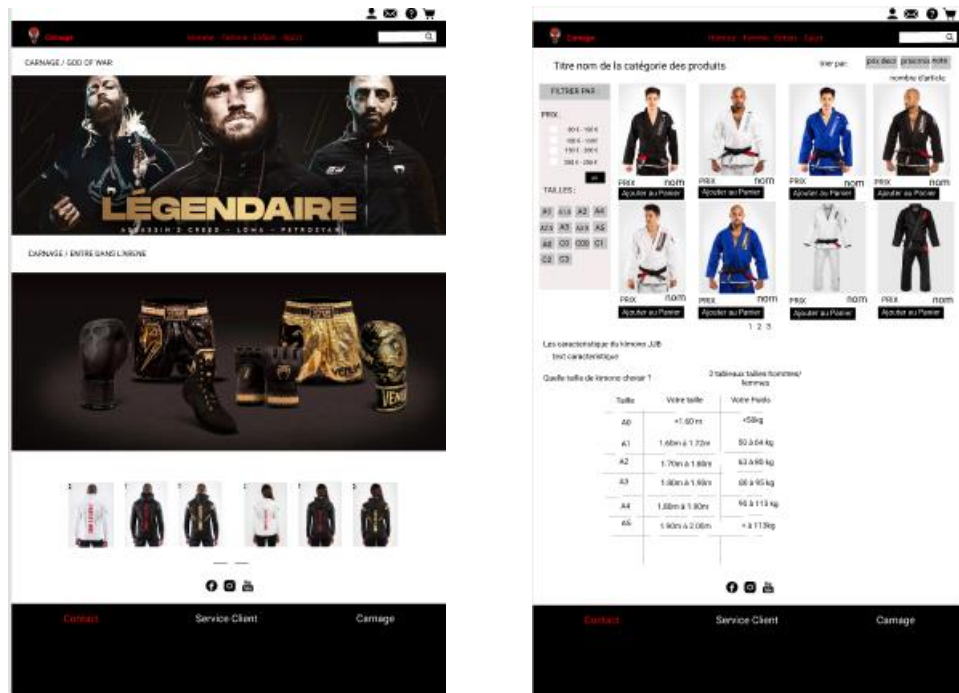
Carnage Homme · Femme · Enfant · Sport

CARNAGE / GOD OF WAR

LÉGENDAIRE
ASSASSIN'S CREED - LOMA - PETROSYAN

CARNAGE / ENTRE DANS L'ARENE

VENUM

Contact Service Client Carnage

Carnage Homme · Femme · Enfant · Sport

Titre nom de la catégorie des produits

trier par: prix decr prix croiss note

nombre d'article

FILTRER PAR

PRIX :
0 € - 100 €
100 € - 150 €
150 € - 200 €
200 € - 250 €

ok

TAILLES :
A1 A1.5 A2 A4
A2.5 A3 A3.5 A5
A6 C0 C00 C1
C2 C3

PRIX nom
Ajouter au Panier
PRIX nom
Ajouter au Panier
PRIX nom
Ajouter au Panier
PRIX nom
Ajouter au Panier
PRIX nom
Ajouter au Panier
PRIX nom
Ajouter au Panier
PRIX nom
Ajouter au Panier
PRIX nom
Ajouter au Panier

1 2 3

Les caractéristique du kimono JJB
text caractéristique

Quelle taille de kimono choisir ?

2 tableaux tailles hommes/ femmes

| Taille | Votre taille | Votre Poids |
|---|---|---|
| A0 | <1.60 m | <58kg |
| A1 | 1.60m à 1.72m | 50 à 64 kg |
| A2 | 1.70m à 1.80m | 63 à 80 kg |
| A3 | 1.80m à 1.90m | 80 à 95 kg |
| A4 | 1.88m à 1.90m | 95 à 113 kg |
| A5 | 1.90m à 2.00m | > à 113kg |

Contact Service Client Carnage